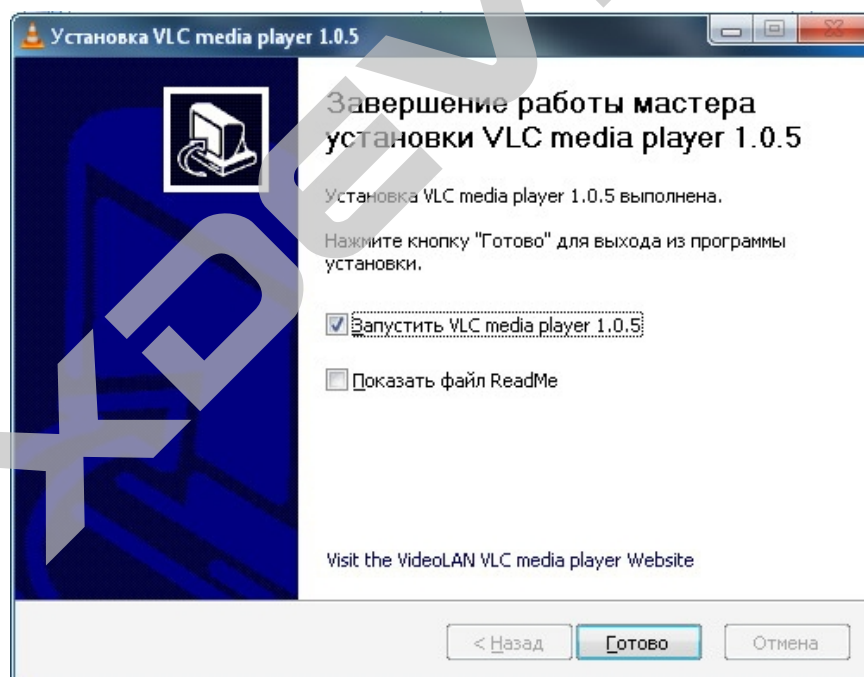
Установка VLC media player 1.0.5

Завершение работы мастера установки VLC media player 1.0.5

Установка VLC media player 1.0.5 выполнена.

Нажмите кнопку "Готово" для выхода из программы установки.

Запустить VLC media player 1.0.5

Показать файл ReadMe

Visit the VideoLAN VLC media player Website

< Назад
Готово
Отмена

xDev